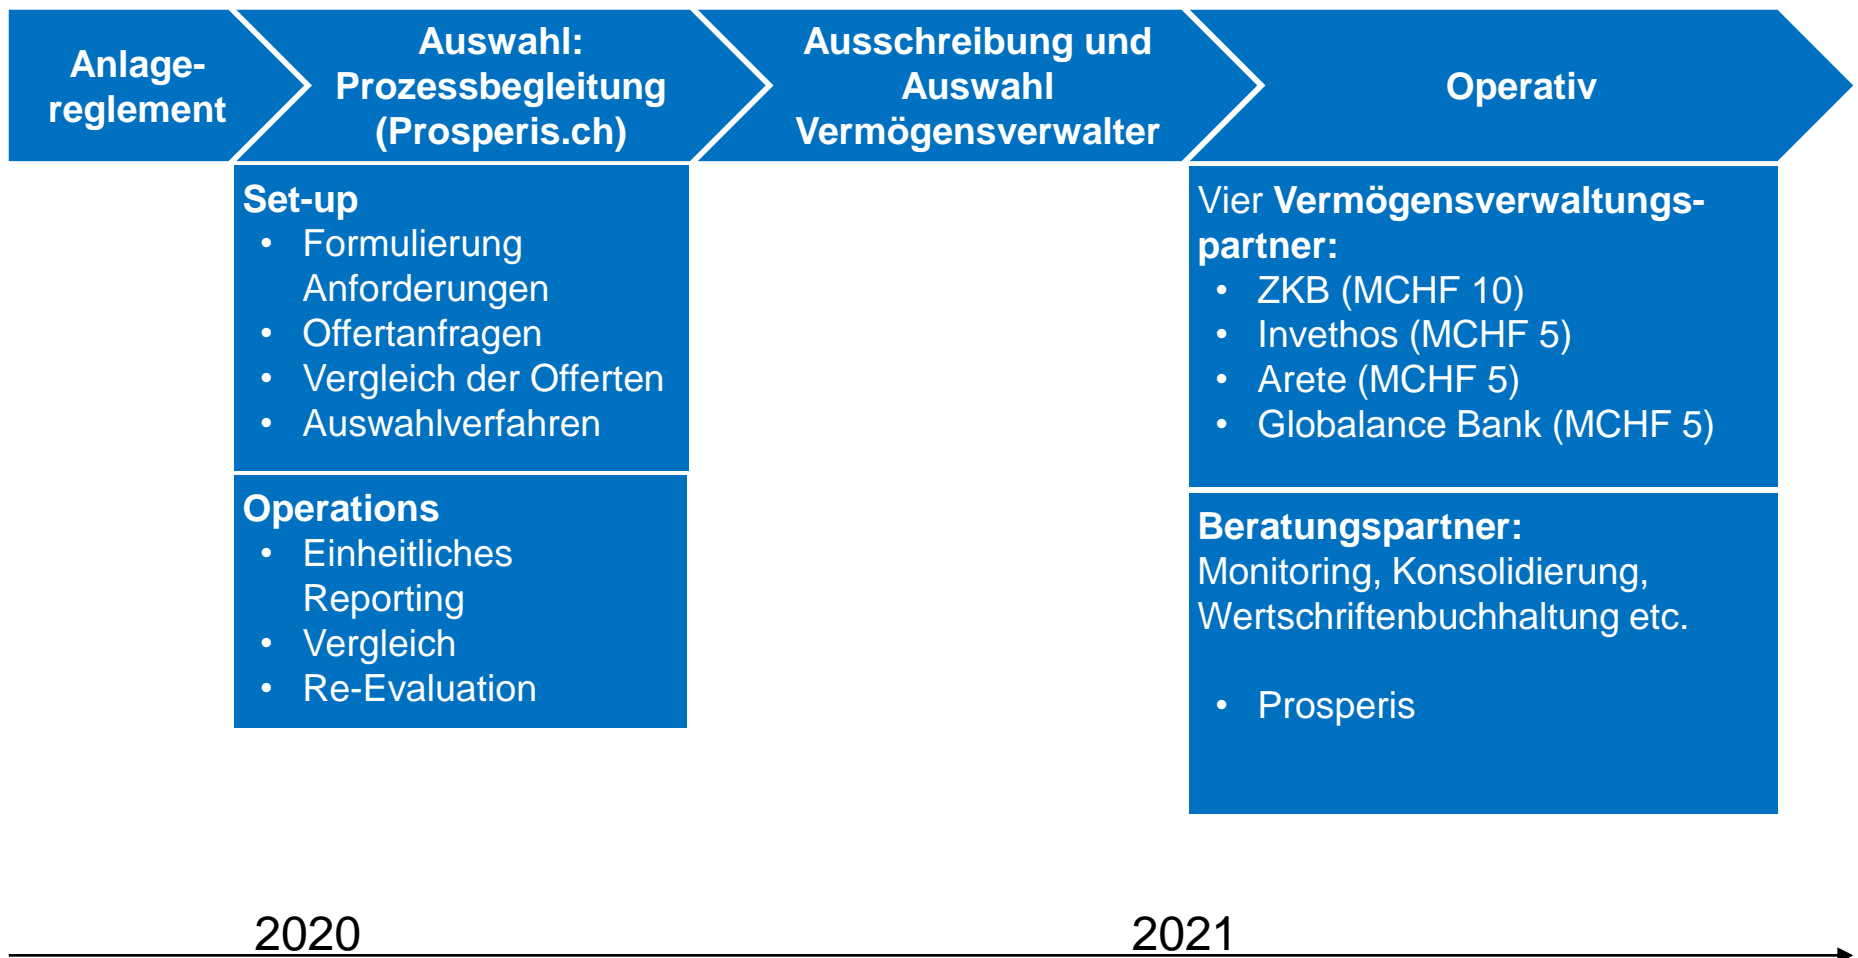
Anlagereglement

Auswahl: Prozessbegleitung (Prosperis.ch)

Ausschreibung und Auswahl Vermögensverwalter

Operativ

Set-up
• Formulierung Anforderungen
• Offertanfragen
• Vergleich der Offerten
• Auswahlverfahren

Operations
• Einheitliches Reporting
• Vergleich
• Re-Evaluation

Vier Vermögensverwaltungspartner:
• ZKB (MCHF 10)
• Invethos (MCHF 5)
• Arete (MCHF 5)
• Globalance Bank (MCHF 5)

Beratungspartner:
Monitoring, Konsolidierung, Wertschriftenbuchhaltung etc.

• Prosperis

2020

2021